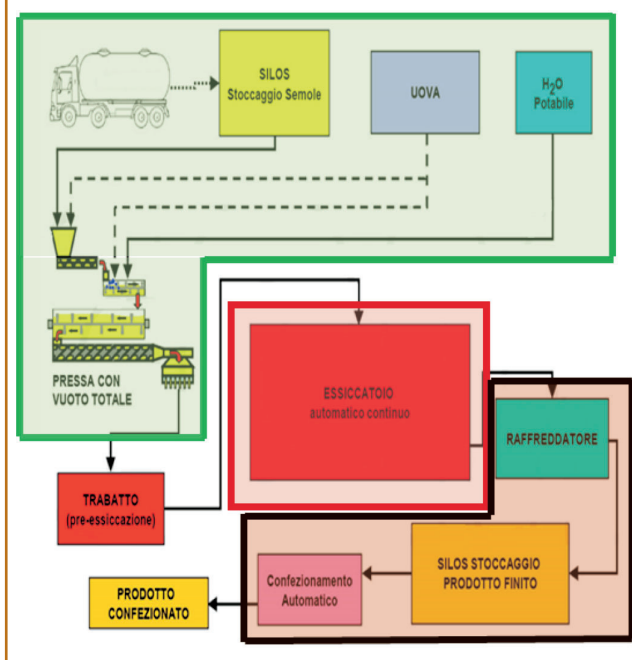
SILOS
Stoccaggio Semole

UOVA

$H_2O$
Potabile

PRESSA CON
VUOTO TOTALE

ESSICCATOIO
automatico continuo

RAFFREDDATORE

TRABATTO
(pre-essiccazione)

SILOS STOCCAGGIO
PRODOTTO FINITO

Confezionamento
Automatico

PRODOTTO
CONFEZIONATO